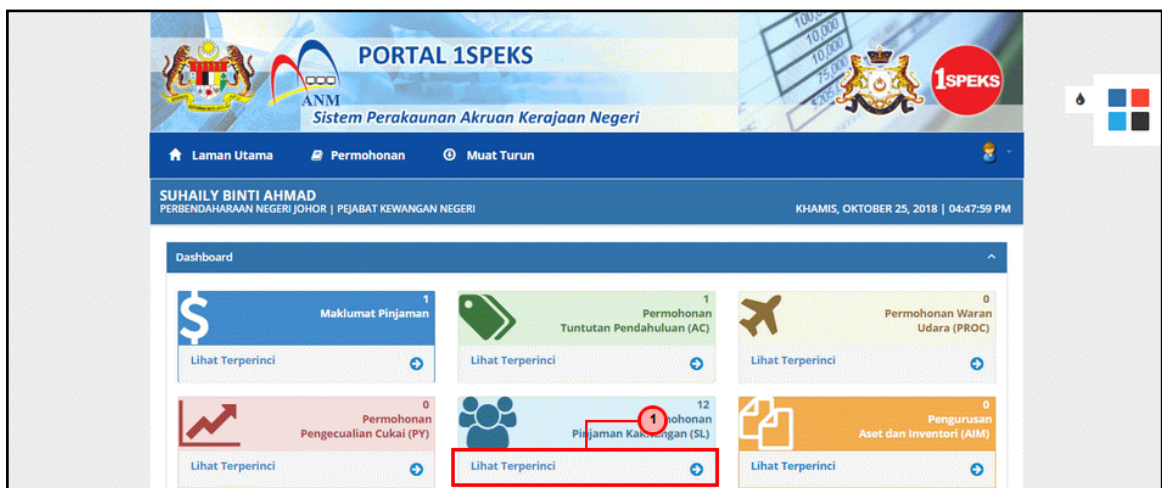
PORTAL 1SPEKS

ANM

Sistem Perakaunan Akruan Kerajaan Negeri

1SPEKS

Laman Utama Permohonan Muat Turun

SUHAILY BINTI AHMAD
PERBENDAHARAAN NEGERI JOHOR | PEJABAT KEWANGAN NEGERI

KHAMIS, OKTOBER 25, 2018 | 04:47:59 PM

Dashboard

1
Maklumat Pinjaman
Lihat Terperinci

1
Permohonan
Tuntutan Pendahuluan (AC)
Lihat Terperinci

0
Permohonan Waran
Udara (PROC)
Lihat Terperinci

0
Permohonan
Pengecualian Cukai (PY)
Lihat Terperinci

12
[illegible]mohonan
Pinjaman Ka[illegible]ngan (SL)
1
Lihat Terperinci

0
Pengurusan
Aset dan Inventori (AIM)
Lihat Terperinci